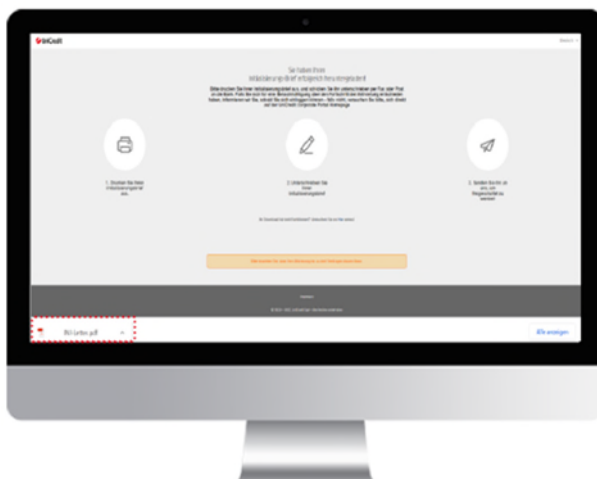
UniCredit

Sie haben Ihren
Initialisierungsbrief erfolgreich heruntergeladen!

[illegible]

1. Drucken Sie Ihren Initialisierungsbrief aus.

2. Unterschreiben Sie Ihren Initialisierungsbrief

3. Senden Sie ihn an uns, um Registrierung zu beenden

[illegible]

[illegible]

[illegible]

INI-Letter.pdf

Alle anzeigen